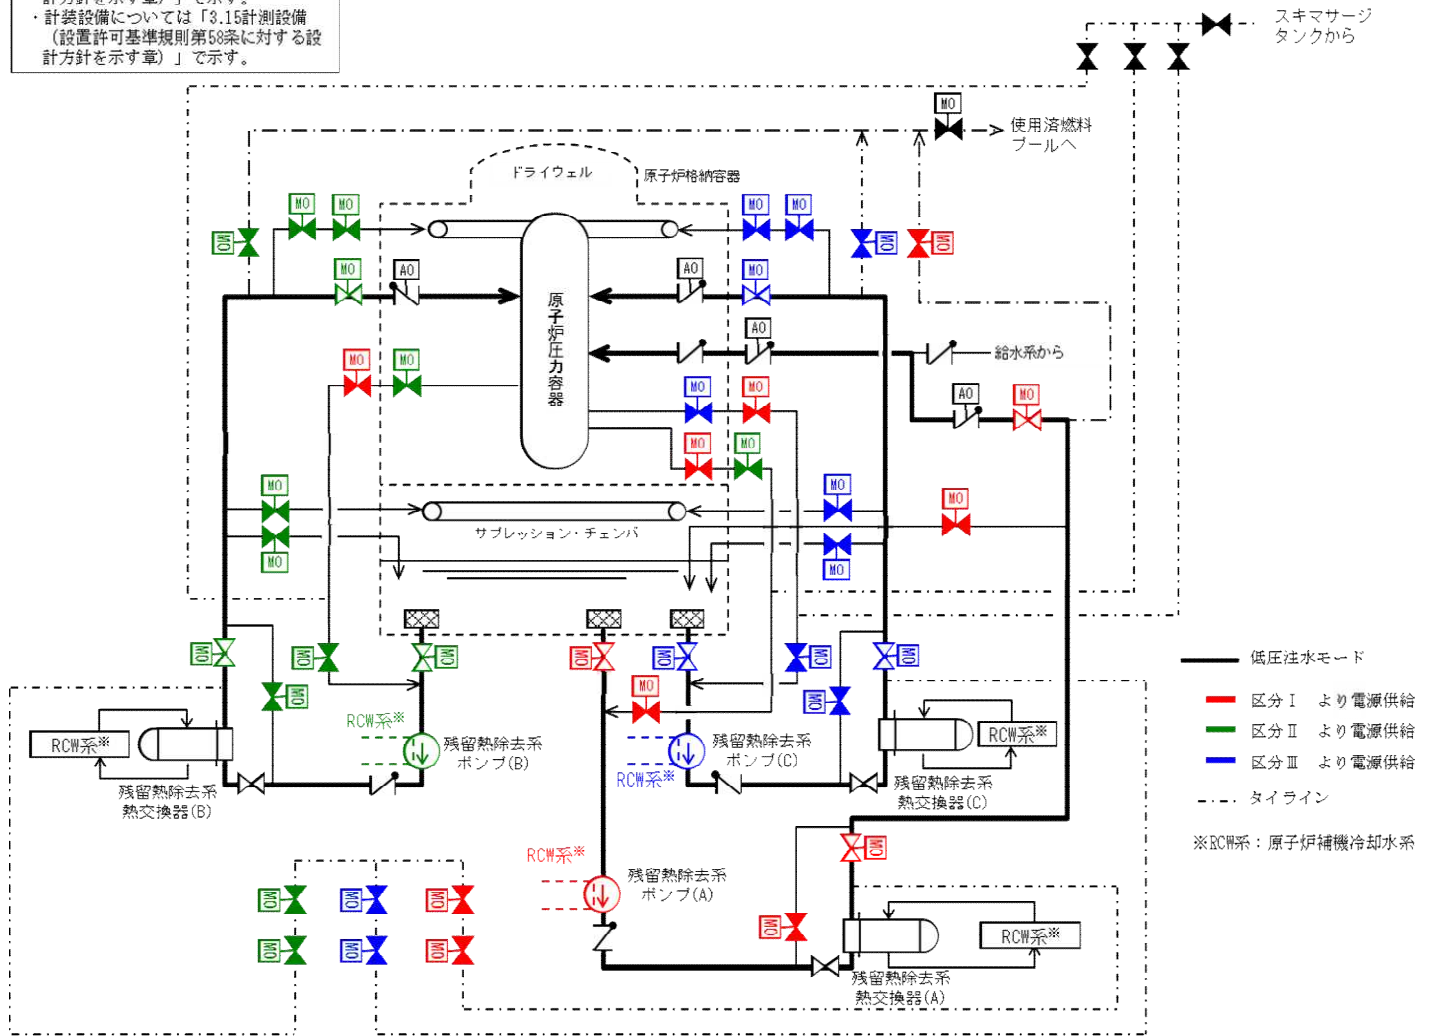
計方針を示す章）」で示す。
・計装設備については「3.15計測設備（設置許可基準規則第58条に対する設計方針を示す章）」で示す。

スキマサージタンクから

MO
使用済燃料プールへ

ドライウェル
原子炉格納容器

MO MO MO MO MO MO MO MO
MO AO AO MO
原子炉圧力容器
AO
MO MO
給水系から
MO MO AO MO
MO MO
MO MO
MO
MO MO
サプレッション・チェンバ
MO
MO

MO MO MO MO MO MO MO MO
MO
RCW系※
RCW系※
残留熱除去系ポンプ(B)
残留熱除去系ポンプ(C)
RCW系※
RCW系※
RCW系※
残留熱除去系熱交換器(B)
残留熱除去系熱交換器(C)
MO
RCW系※
残留熱除去系ポンプ(A)
MO
MO
RCW系※
残留熱除去系熱交換器(A)
MO MO MO
MO MO MO

低圧注水モード
区分Ⅰ より電源供給
区分Ⅱ より電源供給
区分Ⅲ より電源供給
タイライン
※RCW系：原子炉補機冷却水系